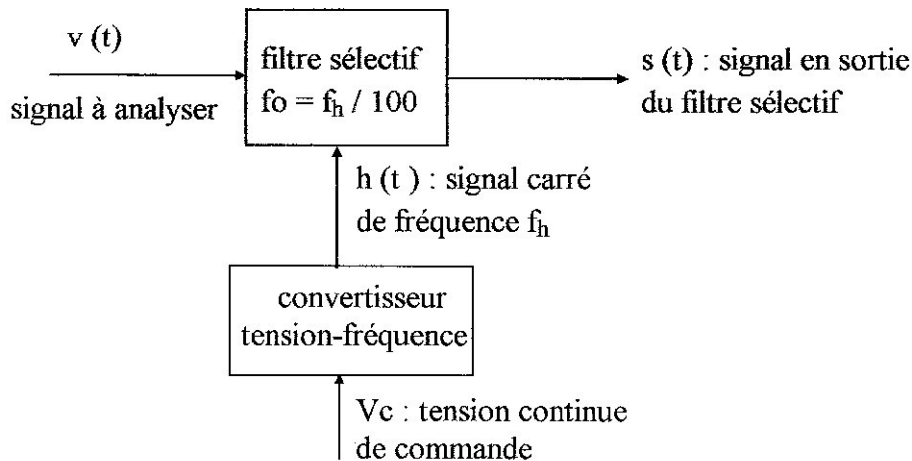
v (t)

signal à analyser

filtre sélectif
fo = $f_h$ / 100

s (t) : signal en sortie du filtre sélectif

h (t ) : signal carré de fréquence $f_h$

convertisseur tension-fréquence

Vc : tension continue de commande